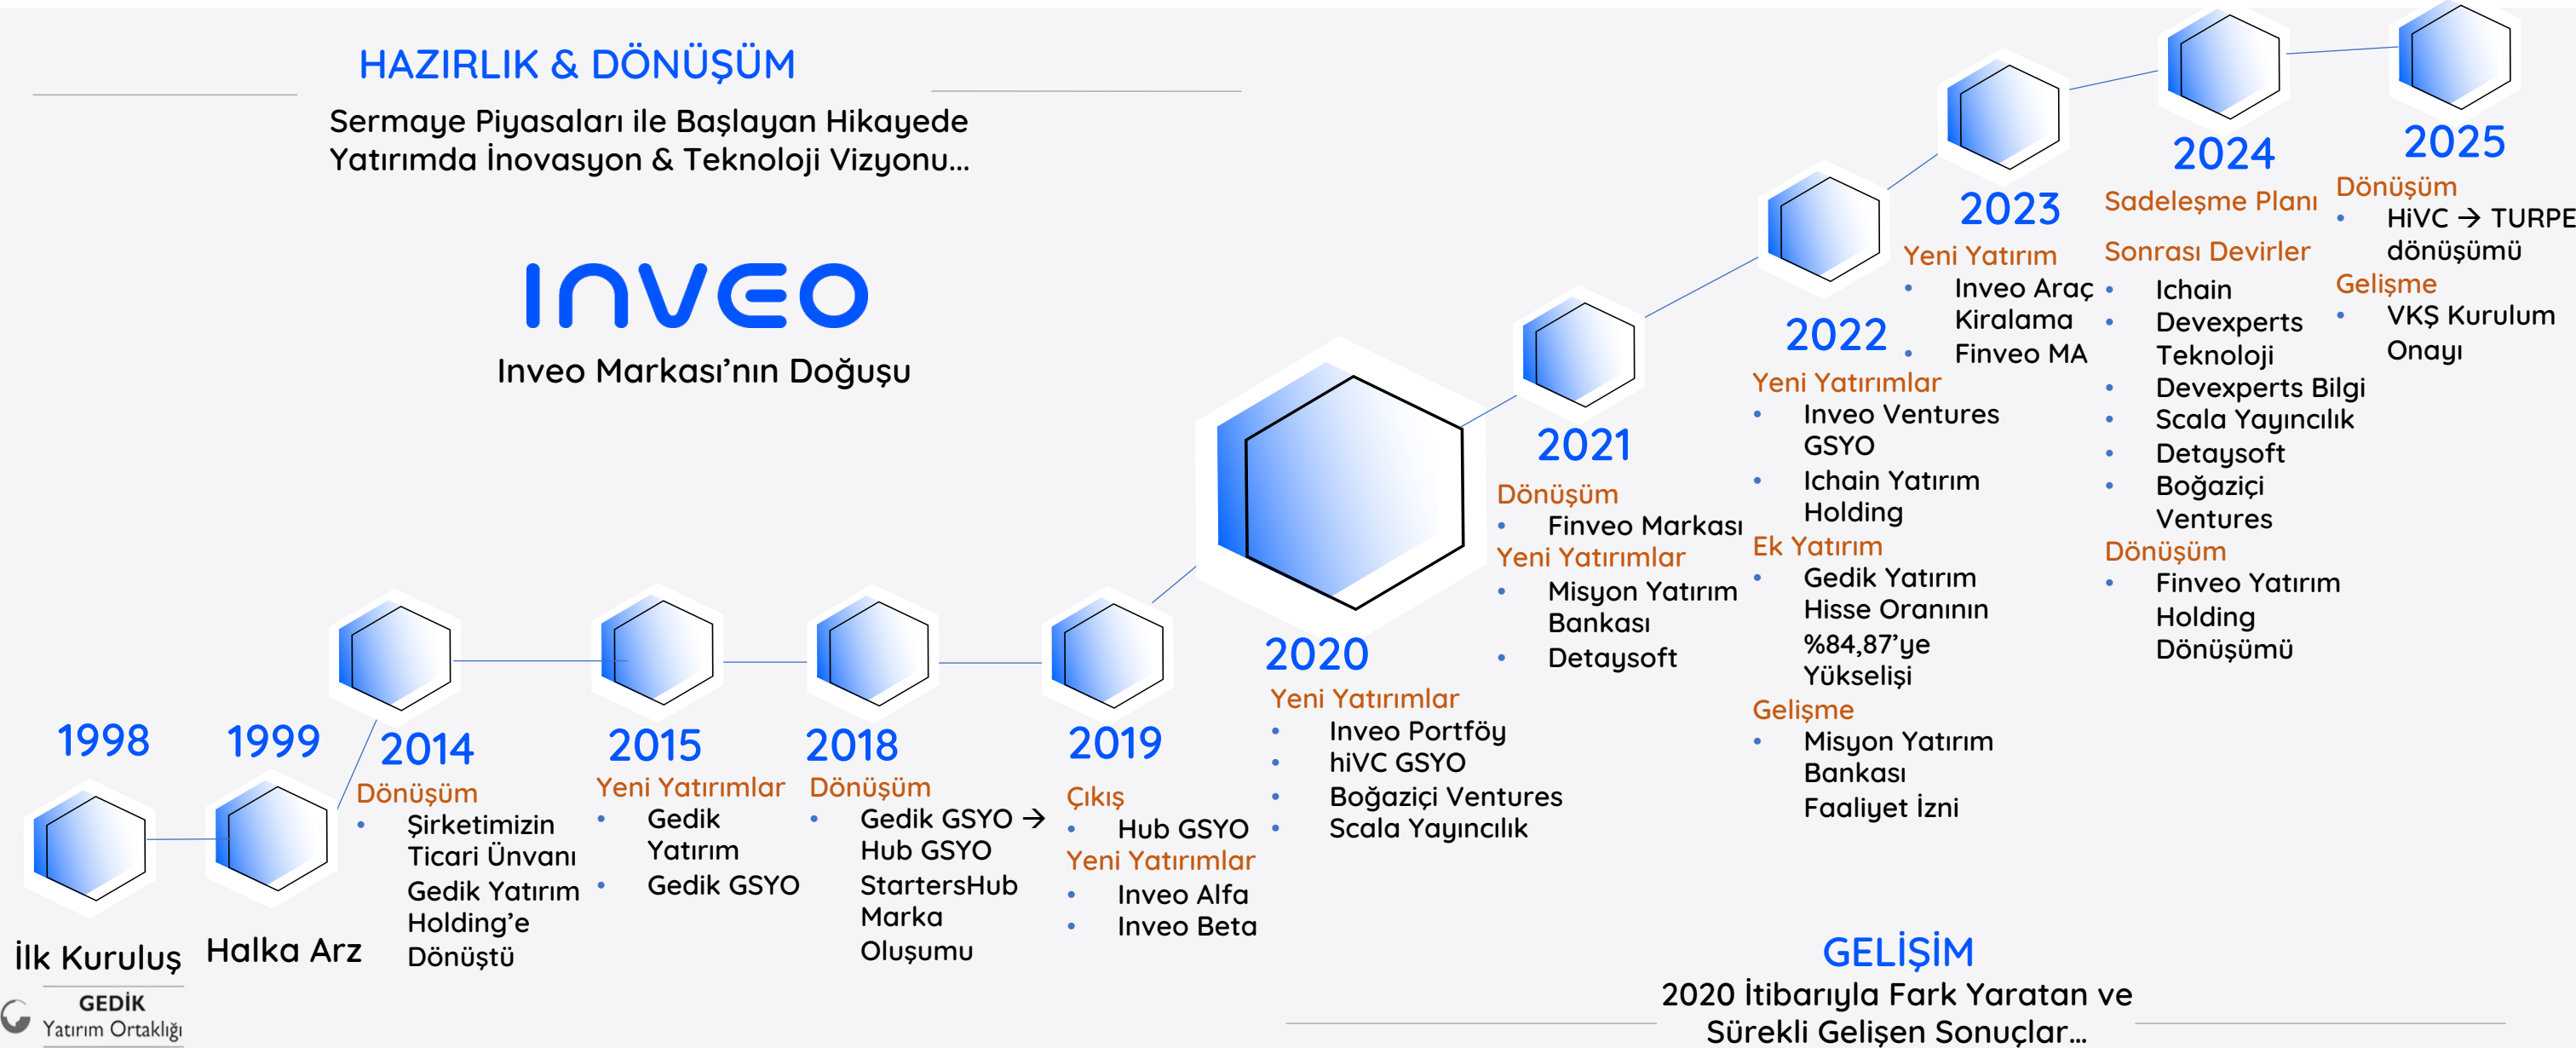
HAZIRLIK & DÖNÜŞÜM
Sermaye Piyasaları ile Başlayan Hikayede Yatırımda İnovasyon & Teknoloji Vizyonu...

INVEO
Inveo Markası'nın Doğuşu

1998
İlk Kuruluş
GEDİK Yatırım Ortaklığı

1999
Halka Arz

2014
Dönüşüm
• Şirketimizin Ticari Ünvanı Gedik Yatırım Holding'e Dönüştü

2015
Yeni Yatırımlar
• Gedik Yatırım
• Gedik GSYO

2018
Dönüşüm
• Gedik GSYO → Hub GSYO StartersHub Marka Oluşumu

2019
Çıkış
• Hub GSYO
Yeni Yatırımlar
• Inveo Alfa
• Inveo Beta

2020
Yeni Yatırımlar
• Inveo Portföy
• hiVC GSYO
• Boğaziçi Ventures
• Scala Yayıncılık

2021
Dönüşüm
• Finveo Markası
Yeni Yatırımlar
• Misyon Yatırım Bankası
• Detaysoft

2022
Yeni Yatırımlar
• Inveo Ventures GSYO
• Ichain Yatırım Holding
Ek Yatırım
• Gedik Yatırım Hisse Oranının %84,87'ye Yükselişi
Gelişme
• Misyon Yatırım Bankası Faaliyet İzni

2023
Yeni Yatırım
• Inveo Araç Kiralama
• Finveo MA

2024
Sadeleşme Planı Sonrası Devirler
• Ichain
• Devexperts Teknoloji
• Devexperts Bilgi
• Scala Yayıncılık
• Detaysoft
• Boğaziçi Ventures
Dönüşüm
• Finveo Yatırım Holding Dönüşümü

2025
Dönüşüm
• HiVC → TURPE dönüşümü
Gelişme
• VKŞ Kurulum Onayı

GELİŞİM
2020 İtibarıyla Fark Yaratan ve Sürekli Gelişen Sonuçlar...